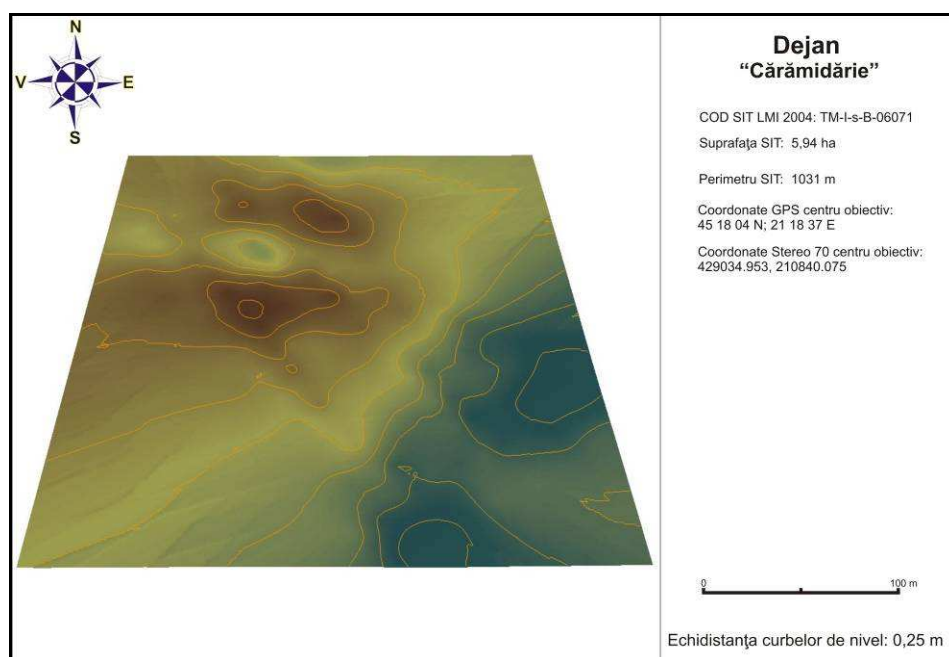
N
V
E
S

Dejan
"Cărămidărie"

COD SIT LMI 2004: TM-I-s-B-06071

Suprafaţa SIT: 5,94 ha

Perimetru SIT: 1031 m

Coordonate GPS centru obiectiv:
45 18 04 N; 21 18 37 E

Coordonate Stereo 70 centru obiectiv:
429034.953, 210840.075

0
100 m

Echidistanţa curbelor de nivel: 0,25 m